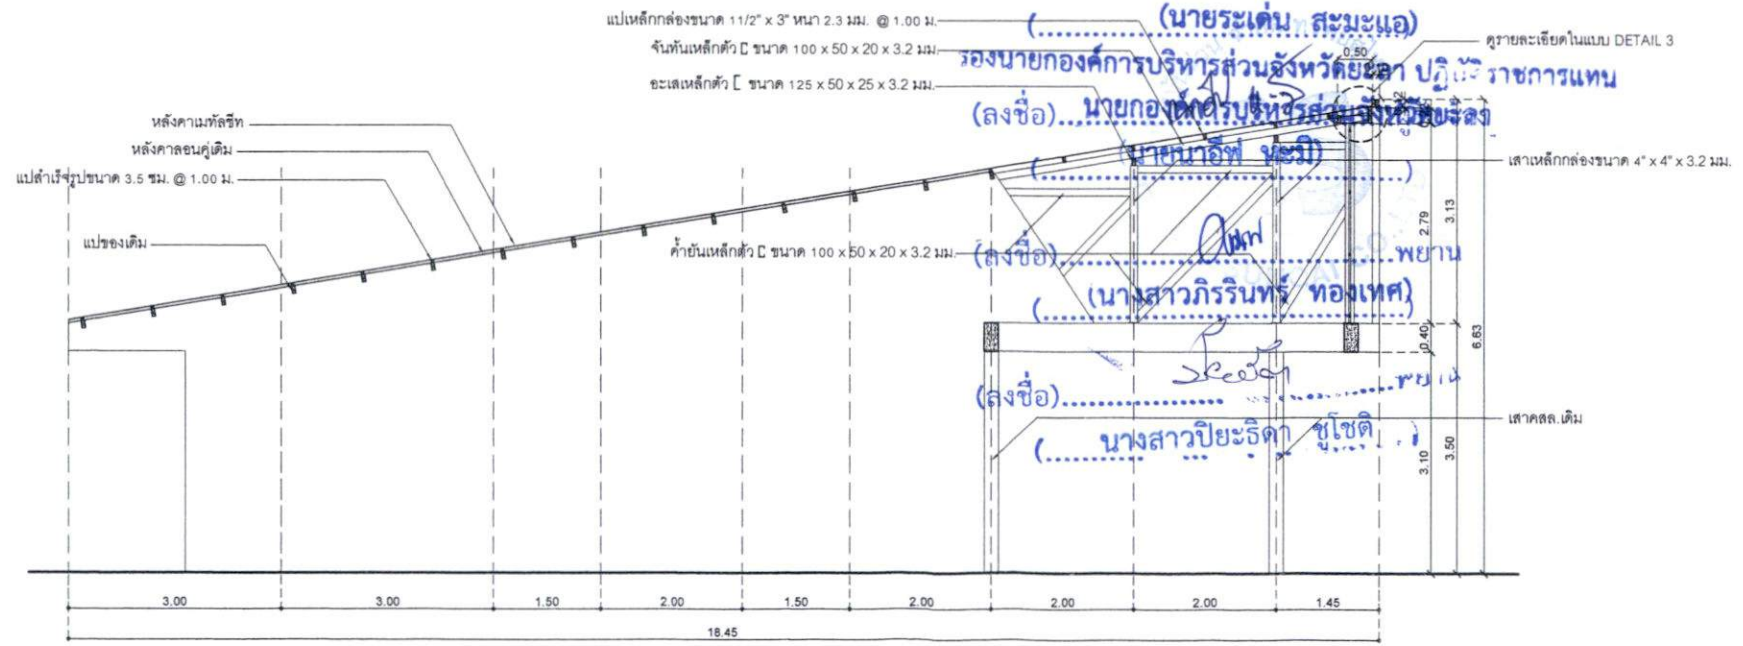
แปเหล็กกล่องขนาด 11/2" x 3" หนา 2.3 มม. @ 1.00 ม.
จันทันเหล็กตัว C ขนาด 100 x 50 x 20 x 3.2 มม.
อะเสเหล็กตัว [ ขนาด 125 x 50 x 25 x 3.2 มม.
หลังคาเมทัลชีท
หลังคาลอนคู่เดิม
แปสำเร็จรูปขนาด 3.5 ซม. @ 1.00 ม.
แปของเดิม
ค้ำยันเหล็กตัว C ขนาด 100 x 50 x 20 x 3.2 มม.
ดูรายละเอียดในแบบ DETAIL 3
เสาเหล็กกล่องขนาด 4" x 4" x 3.2 มม.
เสาคสล.เดิม

(นายระเด่น สะมะแอ)
(...........................................)
รองนายกองค์การบริหารส่วนจังหวัดยะลา ปฏิบัติราชการแทน
(ลงชื่อ)...นายกองค์การบริหารส่วนจังหวัดยะลา
(นายนาอีฟ หะมิ)
(...........................................)
(ลงชื่อ)...........................................พยาน
(นางสาวภิรรินทร์ ทองเทศ)
(...........................................)
(ลงชื่อ)...........................................พยาน
(นางสาวปิยะธิดา ชูโชติ)
(...........................................)

0.50
2.79
3.13
0.40
6.63
3.50
3.10
3.00
3.00
1.50
2.00
1.50
2.00
2.00
2.00
1.45
18.45